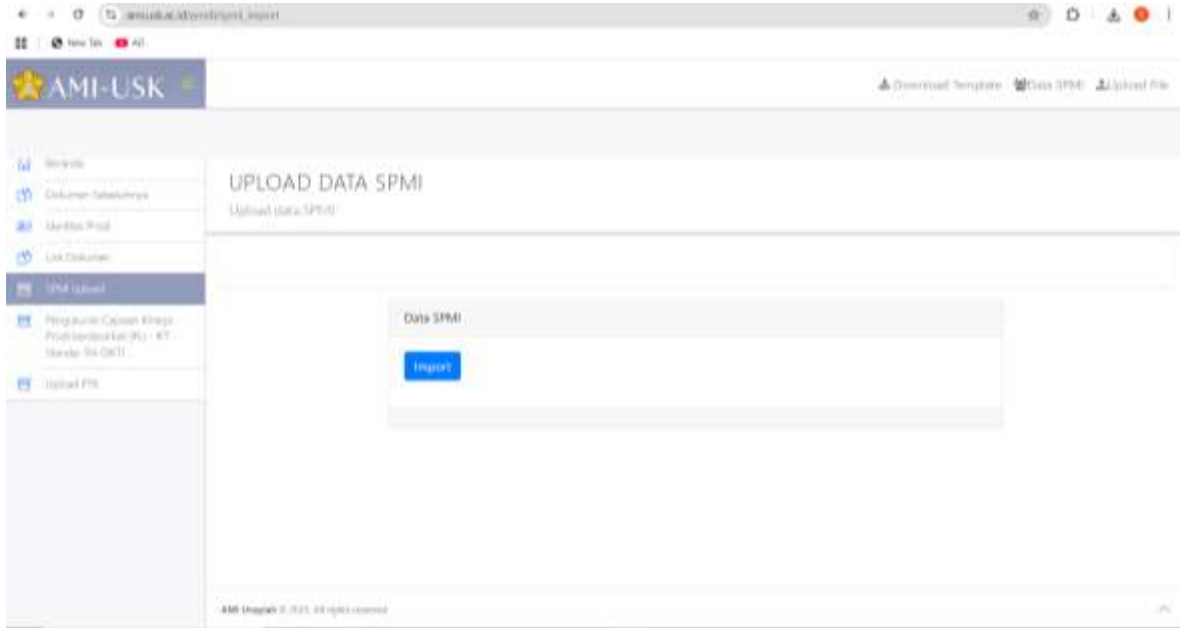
amiusk.ac.id/prodi/spmi_import

New Tab All

AMI-USK

Download Template Data SPMI Upload File

Beranda
Dokumen Sebelumnya
Identitas Prodi
List Dokumen
SPMI Upload
Pengukuran Capaian Kinerja Prodi berdasarkan IKU - IKT Standar PH DIKTI
Upload PTK

UPLOAD DATA SPMI
Upload data SPMI

Data SPMI
Import

AMI Unsyiah © 2025. All rights reserved.